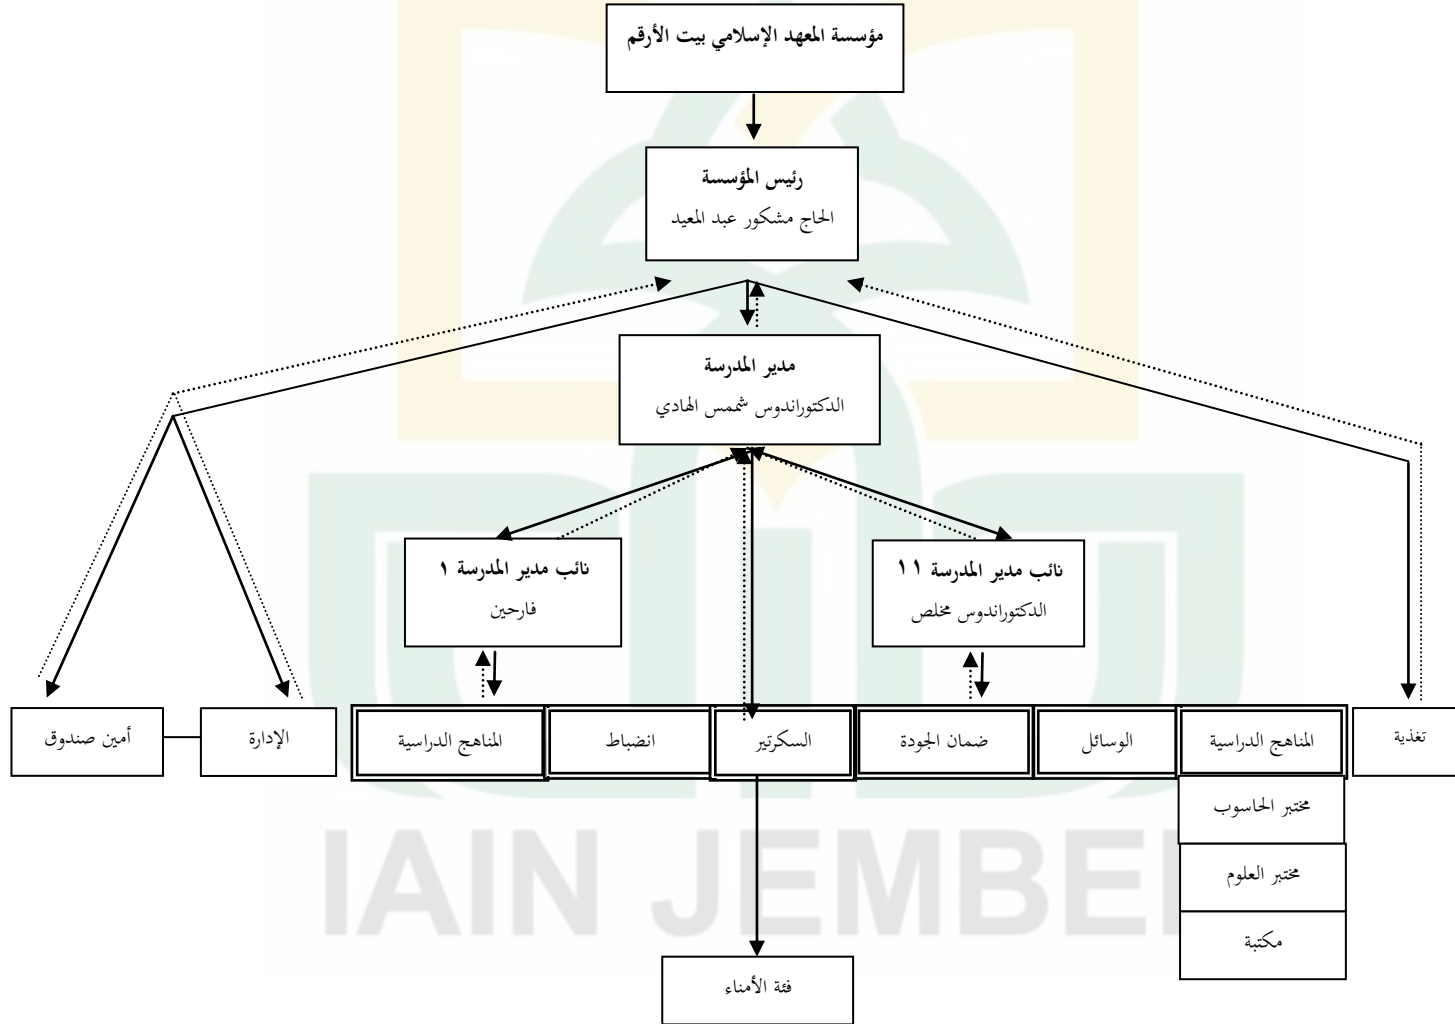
مؤسسة المعهد الإسلامي بيت الأرقم

رئيس المؤسسة
الحاج مشكور عبد المعيد

مدير المدرسة
الدكتوراندوس شمس الهادي

نائب مدير المدرسة ١
فارحين

نائب مدير المدرسة ١١
الدكتوراندوس مخلص

تغذية

المناهج الدراسية

الوسائل

ضمان الجودة

السكرتير

انضباط

المناهج الدراسية

الإدارة

أمين صندوق

مختبر الحاسوب

مختبر العلوم

مكتبة

فئة الأمناء

IAIN JEMBE